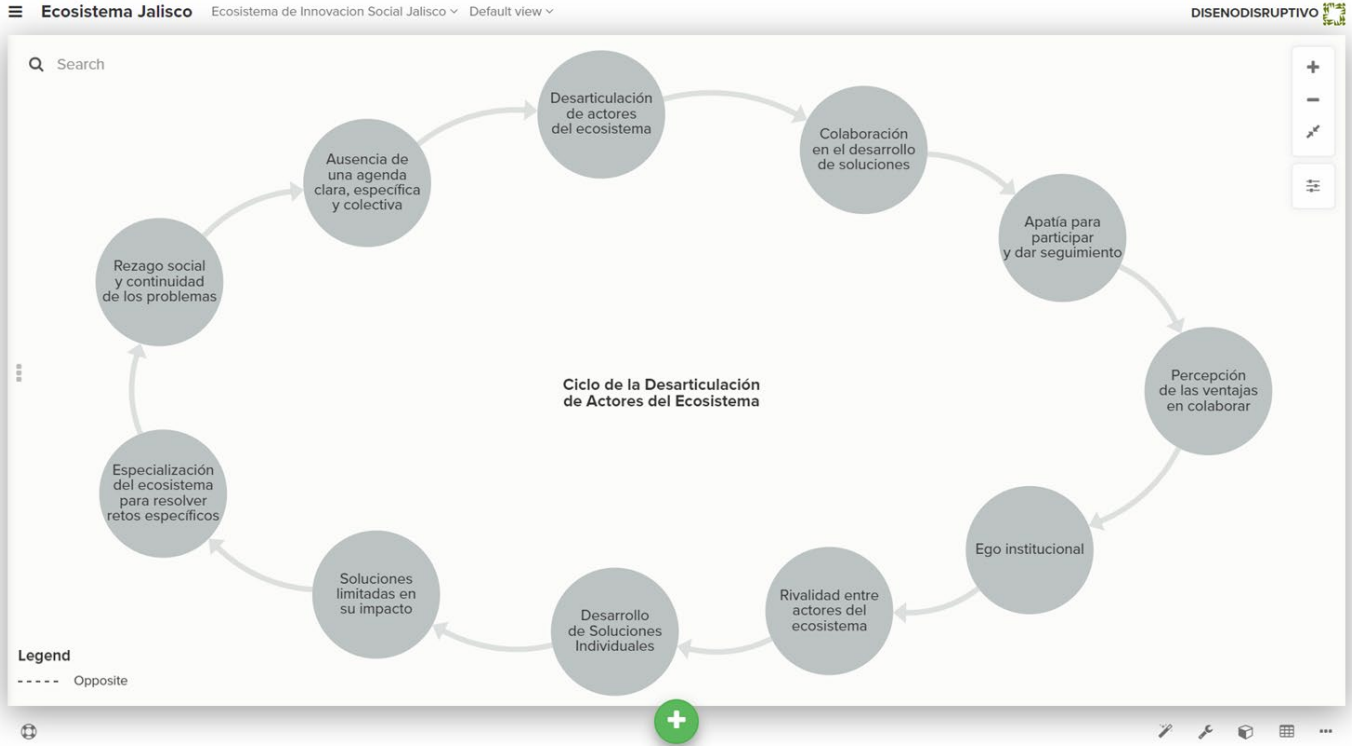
Ecosistema Jalisco Ecosistema de Innovacion Social Jalisco Default view

DISENODISRUPTIVO

Search

Desarticulación de actores del ecosistema

Colaboración en el desarrollo de soluciones

Apatía para participar y dar seguimiento

Percepción de las ventajas en colaborar

Ego institucional

Rivalidad entre actores del ecosistema

Desarrollo de Soluciones Individuales

Soluciones limitadas en su impacto

Especialización del ecosistema para resolver retos específicos

Rezago social y continuidad de los problemas

Ausencia de una agenda clara, específica y colectiva

Ciclo de la Desarticulación de Actores del Ecosistema

Legend

----- Opposite